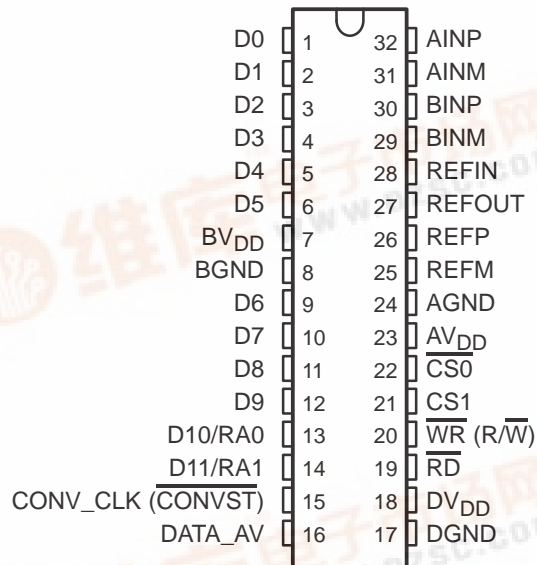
| | | | |
|---|---|---|---|
| D0 | 1 | 32 | AINP |
| D1 | 2 | 31 | AINM |
| D2 | 3 | 30 | BINP |
| D3 | 4 | 29 | BINM |
| D4 | 5 | 28 | REFIN |
| D5 | 6 | 27 | REFOUT |
| $BV_{DD}$ | 7 | 26 | REFP |
| BGND | 8 | 25 | REFM |
| D6 | 9 | 24 | AGND |
| D7 | 10 | 23 | $AV_{DD}$ |
| D8 | 11 | 22 | $\overline{CS0}$ |
| D9 | 12 | 21 | $\overline{CS1}$ |
| D10/RA0 | 13 | 20 | $\overline{WR}$ (R/$\overline{W}$) |
| D11/RA1 | 14 | 19 | $\overline{RD}$ |
| CONV_CLK ($\overline{CONVST}$) | 15 | 18 | $DV_{DD}$ |
| DATA_AV | 16 | 17 | DGND |